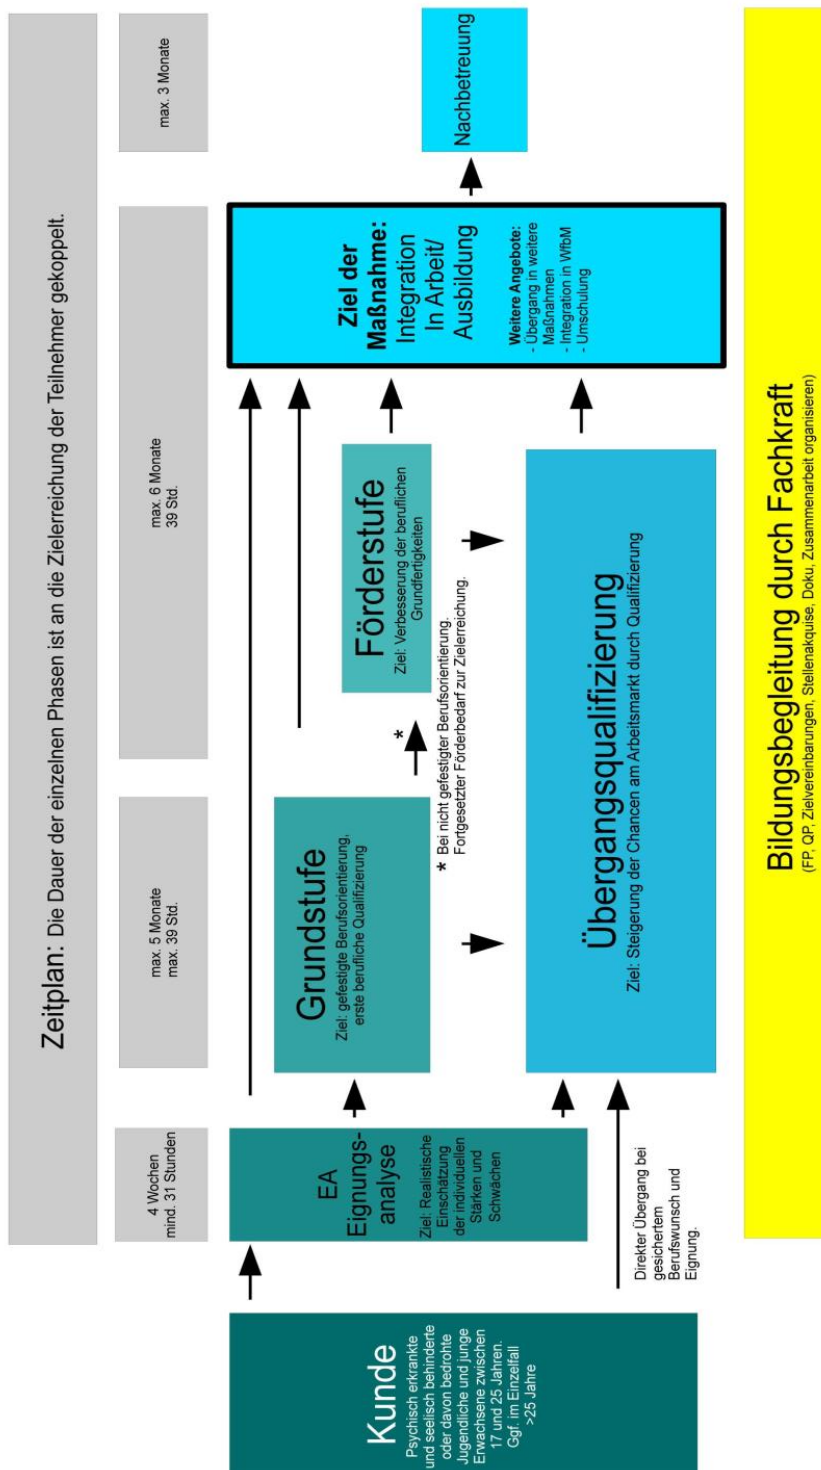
Zeitplan: Die Dauer der einzelnen Phasen ist an die Zielerreichung der Teilnehmer gekoppelt.

4 Wochen
mind. 31 Stunden

max. 5 Monate
max. 39 Std.

max. 6 Monate
39 Std.

max. 3 Monate

Kunde
Psychisch erkrankte und seelisch behinderte oder davon bedrohte Jugendliche und junge Erwachsene zwischen 17 und 25 Jahren. Ggf. im Einzelfall >25 Jahre

EA
Eignungsanalyse
Ziel: Realistische Einschätzung der individuellen Stärken und Schwächen

Direkter Übergang bei gesichertem Berufswunsch und Eignung.

Grundstufe
Ziel: gefestigte Berufsorientierung, erste berufliche Qualifizierung

* Bei nicht gefestigter Berufsorientierung. Fortgesetzter Förderbedarf zur Zielerreichung.

*

Förderstufe
Ziel: Verbesserung der beruflichen Grundfertigkeiten

Übergangsqualifizierung
Ziel: Steigerung der Chancen am Arbeitsmarkt durch Qualifizierung

Ziel der Maßnahme:
Integration In Arbeit/ Ausbildung

Weitere Angebote:
- Übergang in weitere Maßnahmen
- Integration in WfbM
- Umschulung

Nachbetreuung

Bildungsbegleitung durch Fachkraft
(FP, QP, Zielvereinbarungen, Stellenakquise, Doku, Zusammenarbeit organisieren)